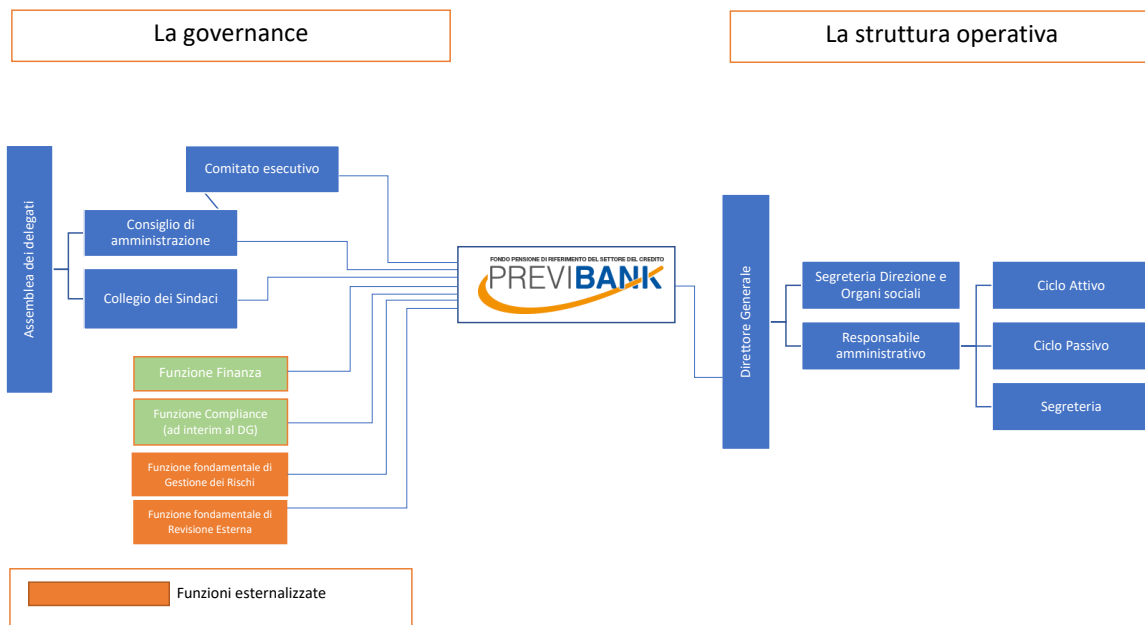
La governance

La struttura operativa

Assemblea dei delegati

Comitato esecutivo

Consiglio di amministrazione

Collegio dei Sindaci

FONDO PENSIONE DI RIFERIMENTO DEL SETTORE DEL CREDITO
PREVIBANK

Funzione Finanza

Funzione Compliance (ad interim al DG)

Funzione fondamentale di Gestione dei Rischi

Funzione fondamentale di Revisione Esterna

Direttore Generale

Segreteria Direzione e Organi sociali

Responsabile amministrativo

Ciclo Attivo

Ciclo Passivo

Segreteria

Funzioni esternalizzate